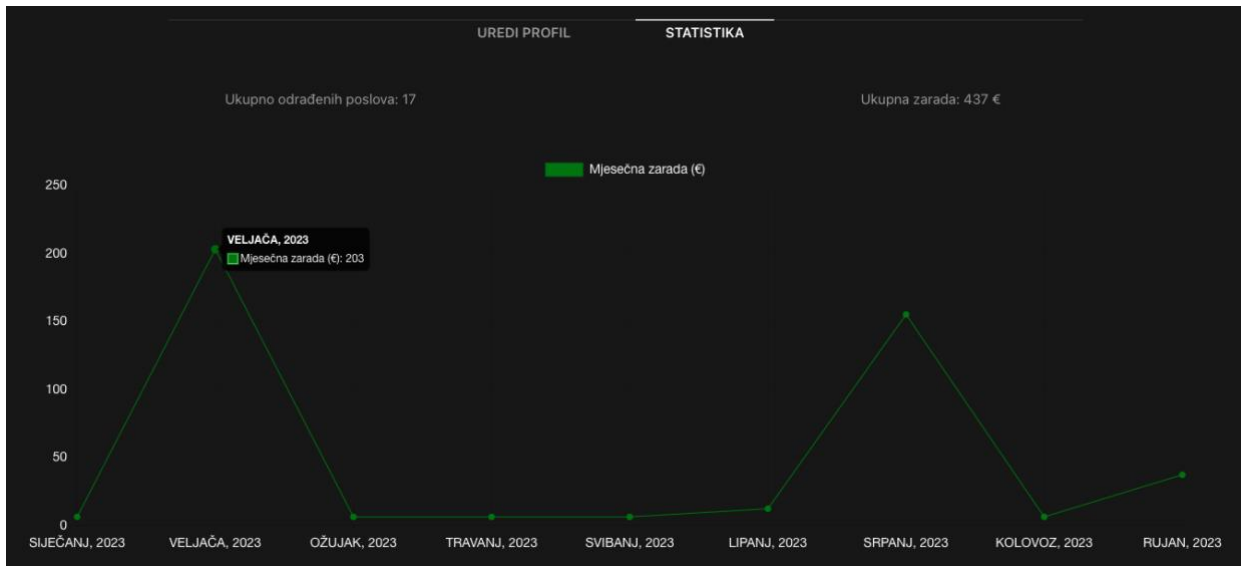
UREDI PROFIL
STATISTIKA

Ukupno odrađenih poslova: 17

Ukupna zarada: 437 €

Mjesečna zarada (€)

250
200
150
100
50
0

VELJAČA, 2023
Mjesečna zarada (€): 203

SIJEČANJ, 2023
VELJAČA, 2023
OŽUJAK, 2023
TRAVANJ, 2023
SVIBANJ, 2023
LIPANJ, 2023
SRPANJ, 2023
KOLOVOZ, 2023
RUJAN, 2023